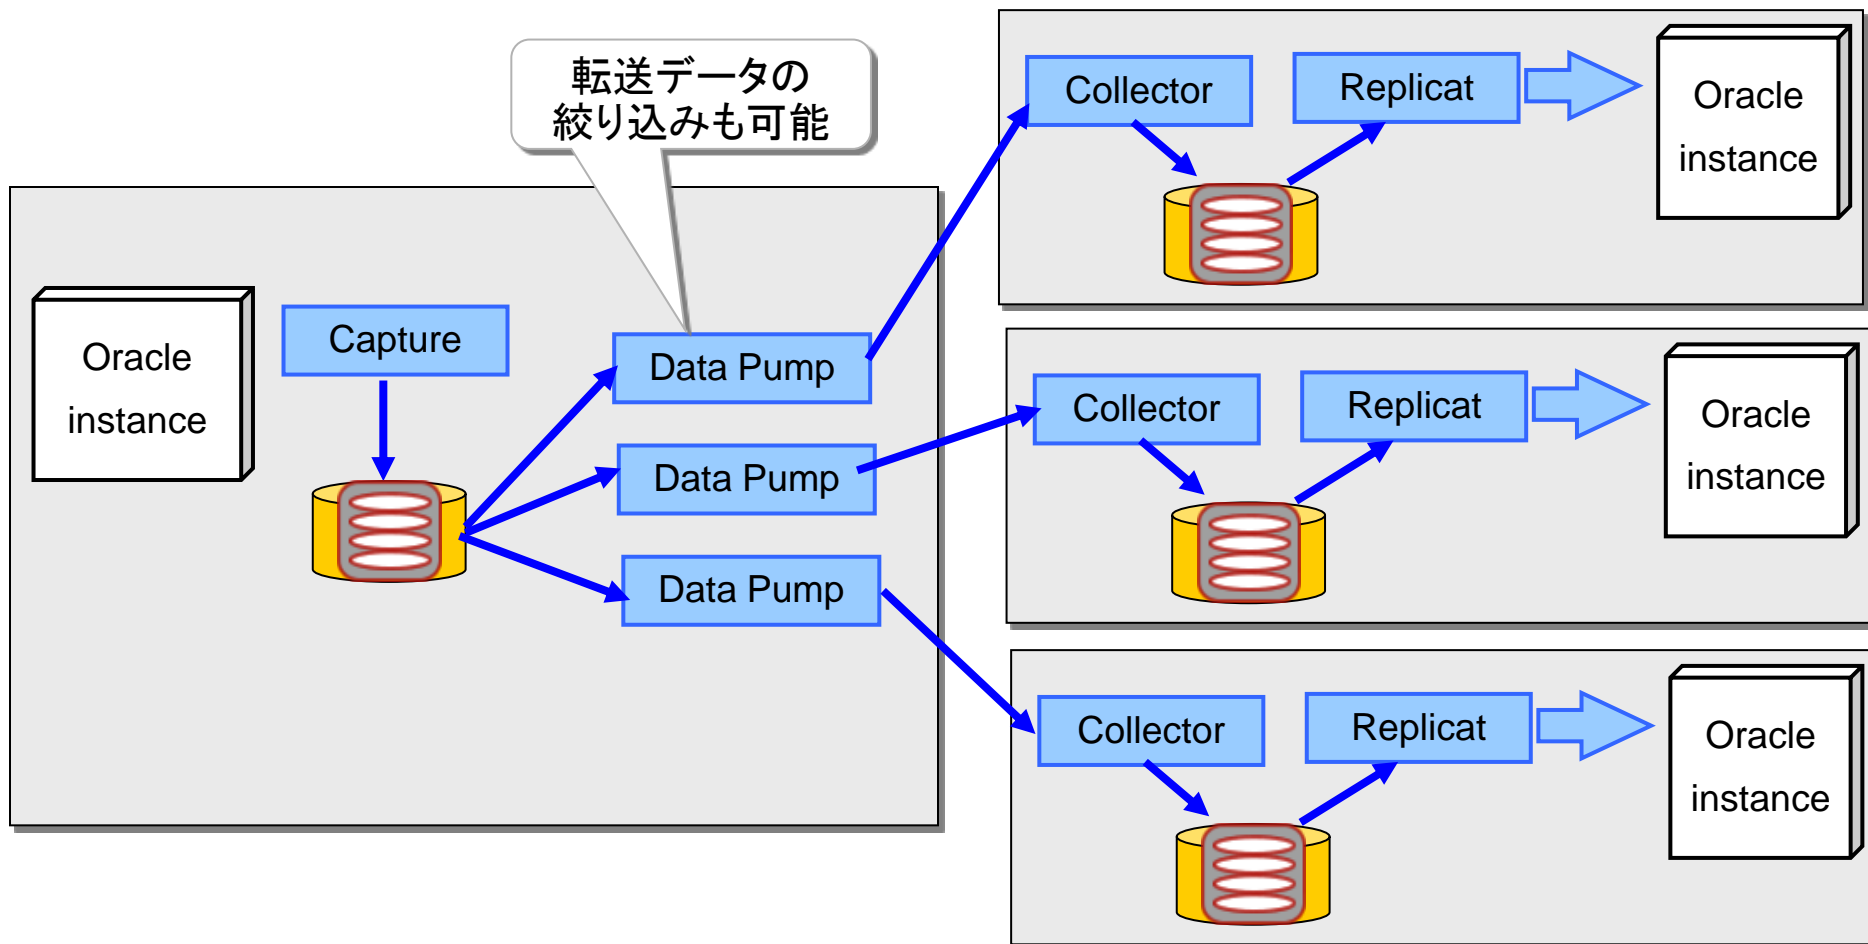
転送データの
絞り込みも可能

Oracle instance

Capture

Data Pump

Data Pump

Data Pump

Collector

Replicat

Oracle instance

Collector

Replicat

Oracle instance

Collector

Replicat

Oracle instance